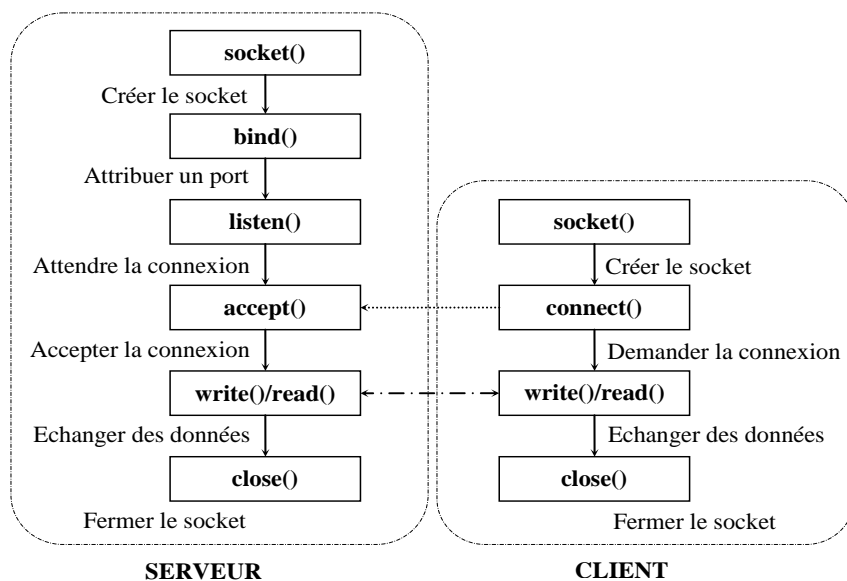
socket()
Créer le socket
bind()
Attribuer un port
listen()
Attendre la connexion
accept()
Accepter la connexion
write()/read()
Echanger des données
close()
Fermer le socket

SERVEUR

socket()
Créer le socket
connect()
Demander la connexion
write()/read()
Echanger des données
close()
Fermer le socket

CLIENT